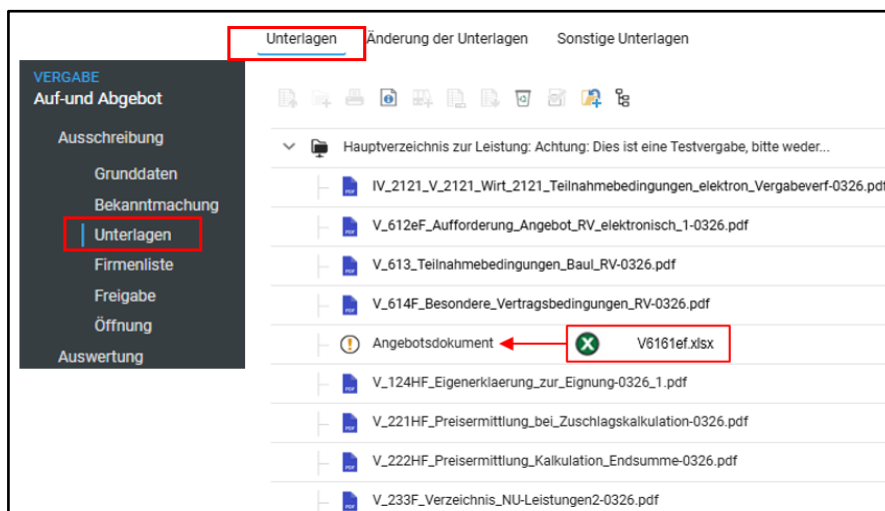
Unterlagen Änderung der Unterlagen Sonstige Unterlagen

VERGABE
Auf-und Abgebot

Ausschreibung
Grunddaten
Bekanntmachung
Unterlagen
Firmenliste
Freigabe
Öffnung
Auswertung

Hauptverzeichnis zur Leistung: Achtung: Dies ist eine Testvergabe, bitte weder...
IV_2121_V_2121_Wirt_2121_Teilnahmebedingungen_elektron_Vergabeverf-0326.pdf
V_612eF_Aufforderung_Angebot_RV_elektronisch_1-0326.pdf
V_613_Teilnahmebedingungen_Baul_RV-0326.pdf
V_614F_Besondere_Vertragsbedingungen_RV-0326.pdf
Angebotsdokument
V6161ef.xlsx
V_124HF_Eigenerklaerung_zur_Eignung-0326_1.pdf
V_221HF_Preisermittlung_bei_Zuschlagskalkulation-0326.pdf
V_222HF_Preisermittlung_Kalkulation_Endsumme-0326.pdf
V_233F_Verzeichnis_NU-Leistungen2-0326.pdf